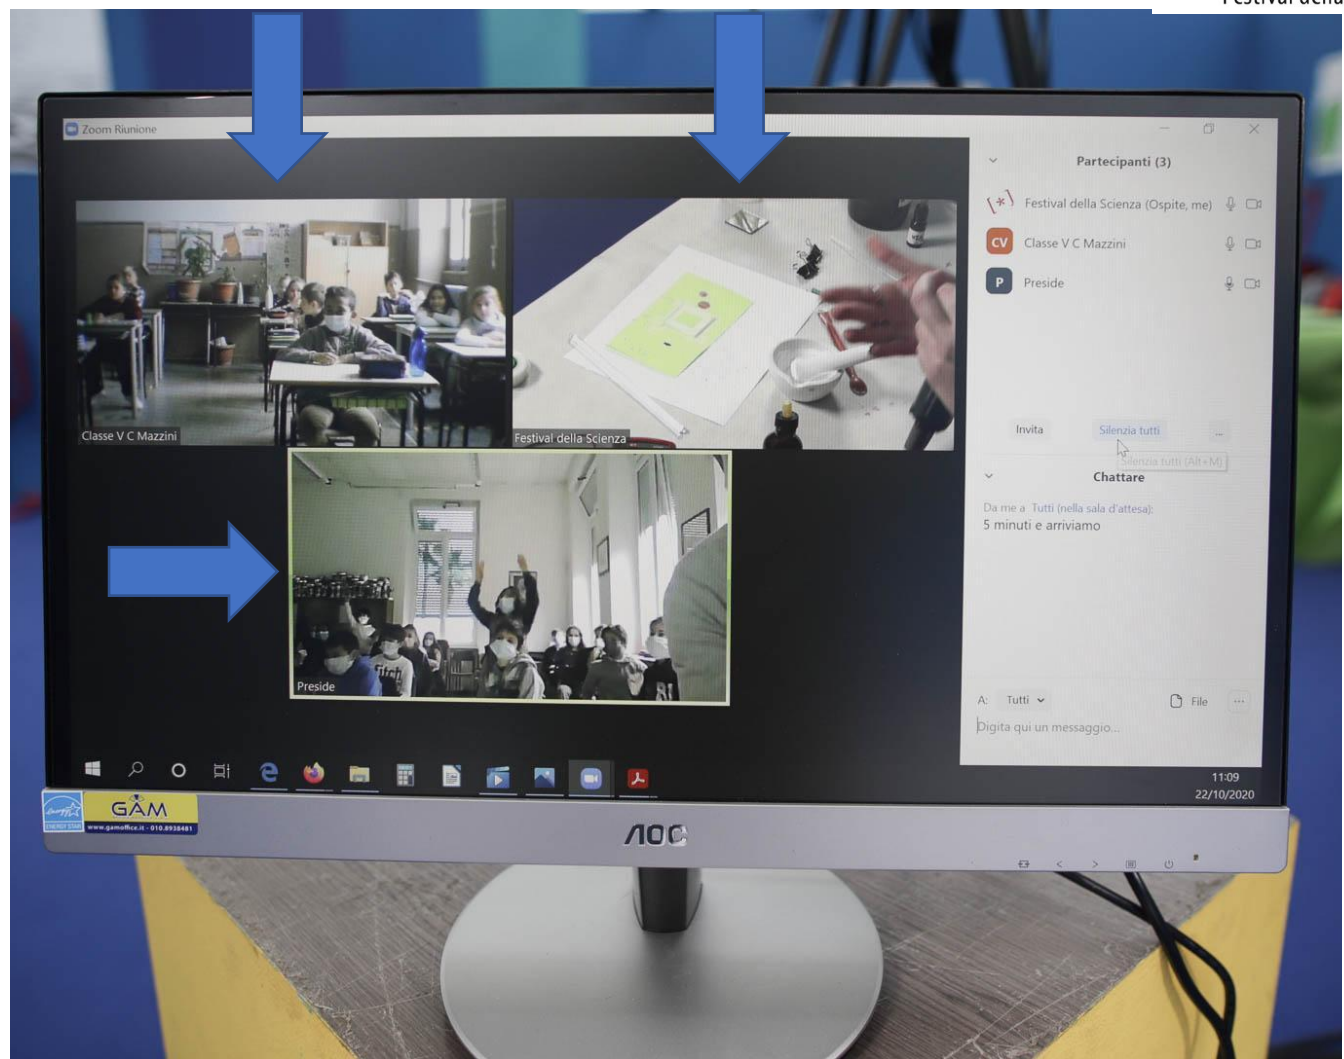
Festival della

Zoom Riunione

Partecipanti (3)

Festival della Scienza (Ospite, me)

CV Classe V C Mazzini

P Preside

Classe V C Mazzini

Festival della Scienza

Preside

Invita

Silenzia tutti

Silenzia tutti (Alt+M)

Chattare

Da me a Tutti (nella sala d'attesa):

5 minuti e arriviamo

A: Tutti

File

Digita qui un messaggio...

11:09
22/10/2020

GAM
www.gamoffice.it - 010.8938481

AOC